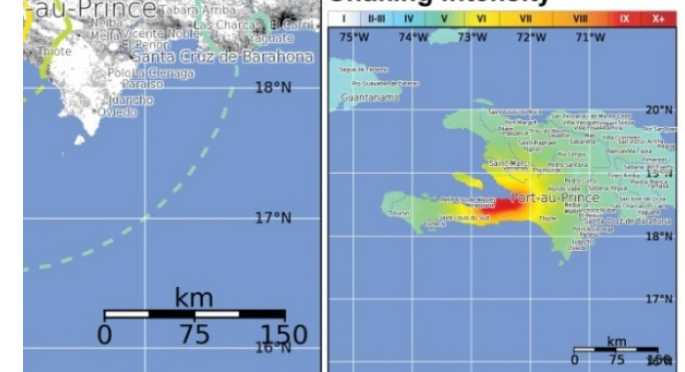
-au-Prince Tabara Arriba Los Charcos El Curro
Neira Vicente Noble Jaquimeyes
Tiote El Peñon
Santa Cruz de Barahona
Polo La Cienaga
Paraiso
Juancho
Oviedo
18°N
17°N
km
0 75 150
16°N

Shaking Intensity
| I | II-III | IV | V | VI | VII | VIII | IX | X+ |
|---|---|---|---|---|---|---|---|---|

75°W 74°W 73°W 72°W 71°W
Guantanamo
20°N
Saint-Marc
19°N
Port-au-Prince
18°N
17°N
km
0 75 150